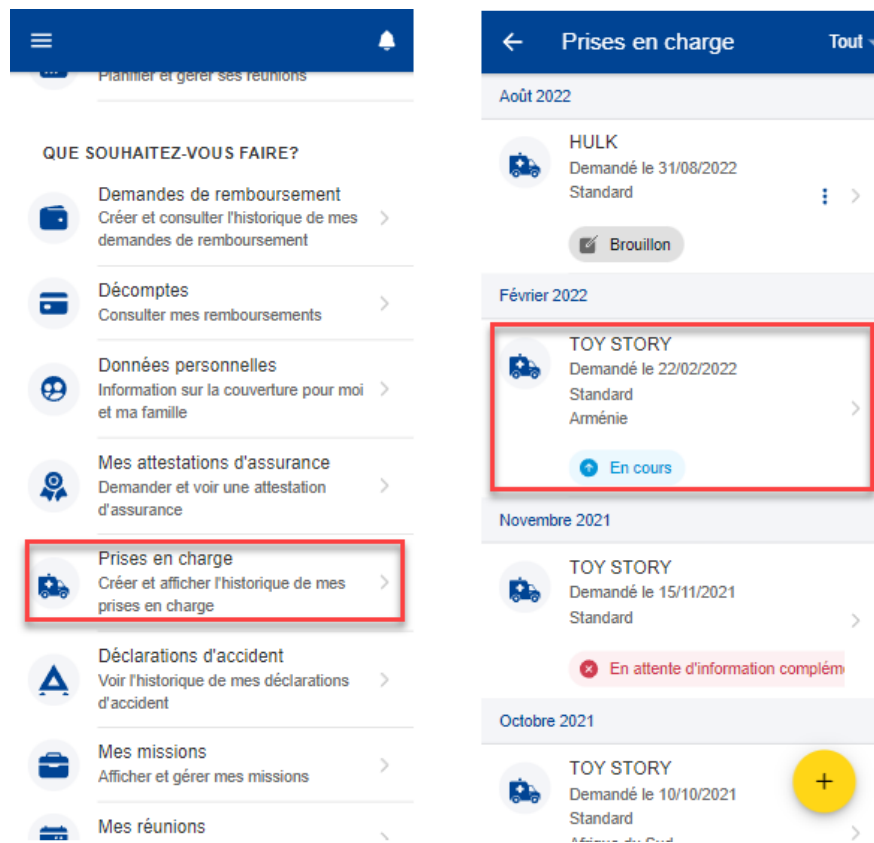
Planifier et gérer ses réunions

QUE SOUHAITEZ-VOUS FAIRE?

Demandes de remboursement
Créer et consulter l'historique de mes demandes de remboursement

Décomptes
Consulter mes remboursements

Données personnelles
Information sur la couverture pour moi et ma famille

Mes attestations d'assurance
Demander et voir une attestation d'assurance

Prises en charge
Créer et afficher l'historique de mes prises en charge

Déclarations d'accident
Voir l'historique de mes déclarations d'accident

Mes missions
Afficher et gérer mes missions

Mes réunions

Prises en charge
Tout

Août 2022

HULK
Demandé le 31/08/2022
Standard
Brouillon

Février 2022

TOY STORY
Demandé le 22/02/2022
Standard
Arménie
En cours

Novembre 2021

TOY STORY
Demandé le 15/11/2021
Standard
En attente d'information complém

Octobre 2021

TOY STORY
Demandé le 10/10/2021
Standard
Afrique du Sud
+